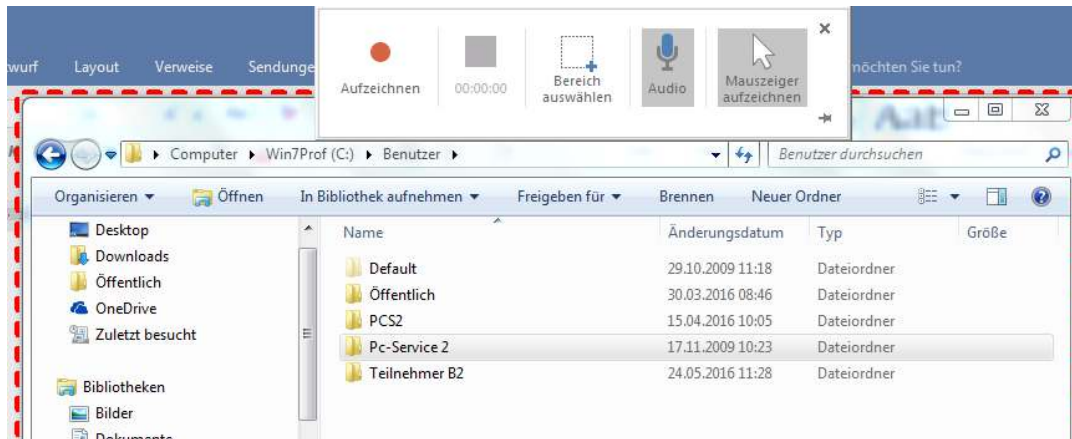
wurf Layout Verweise Sendunge

Aufzeichnen 00:00:00 Bereich auswählen Audio Mauszeiger aufzeichnen

möchten Sie tun?

Computer ▸ Win7Prof (C:) ▸ Benutzer ▸

Benutzer durchsuchen

Organisieren ▾ Öffnen In Bibliothek aufnehmen ▾ Freigeben für ▾ Brennen Neuer Ordner

Desktop
Downloads
Öffentlich
OneDrive
Zuletzt besucht

Bibliotheken
Bilder
Dokumente

| Name | Änderungsdatum | Typ | Größe |
|---|---|---|---|
| Default | 29.10.2009 11:18 | Dateiordner | |
| Öffentlich | 30.03.2016 08:46 | Dateiordner | |
| PCS2 | 15.04.2016 10:05 | Dateiordner | |
| Pc-Service 2 | 17.11.2009 10:23 | Dateiordner | |
| Teilnehmer B2 | 24.05.2016 11:28 | Dateiordner | |